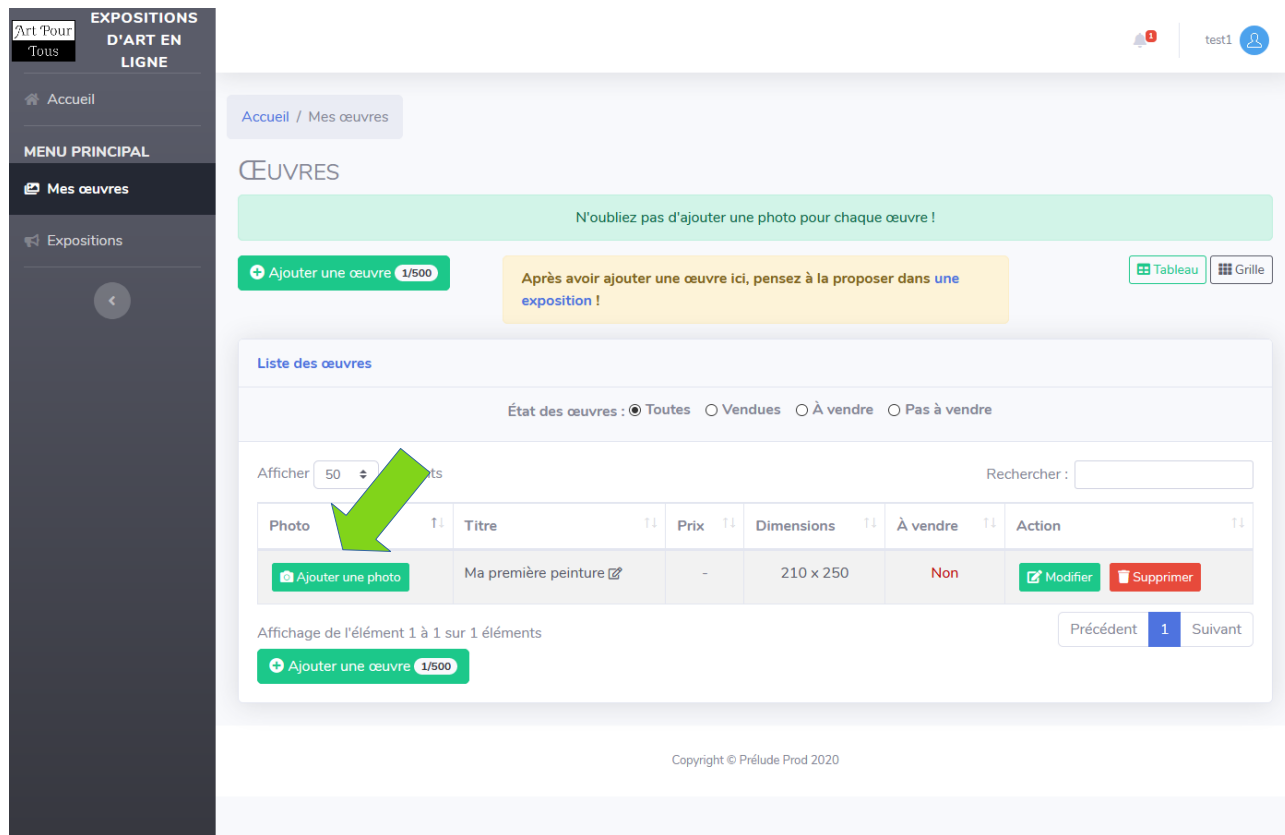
Art Pour Tous

EXPOSITIONS D'ART EN LIGNE

Accueil

MENU PRINCIPAL

Mes œuvres

Expositions

1

test1

Accueil / Mes œuvres

ŒUVRES

N'oubliez pas d'ajouter une photo pour chaque œuvre !

Ajouter une œuvre 1/500

Après avoir ajouter une œuvre ici, pensez à la proposer dans une exposition !

Tableau Grille

Liste des œuvres

État des œuvres : Toutes Vendues À vendre Pas à vendre

Afficher 50 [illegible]ts

Rechercher :

| Photo | Titre | Prix | Dimensions | À vendre | Action |
|---|---|---|---|---|---|
| Ajouter une photo | Ma première peinture | - | 210 x 250 | Non | Modifier Supprimer |

Affichage de l'élément 1 à 1 sur 1 éléments

Précédent 1 Suivant

Ajouter une œuvre 1/500

Copyright © Prélude Prod 2020